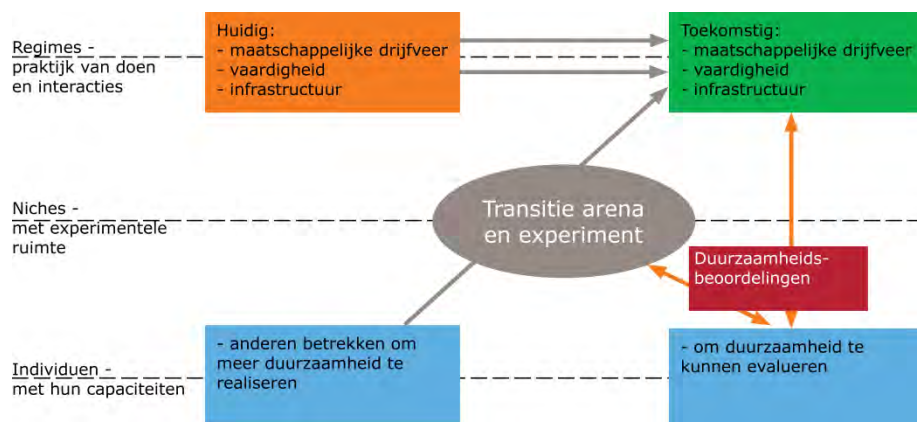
Regimes - praktijk van doen en interacties

Huidig:
- maatschappelijke drijfveer
- vaardigheid
- infrastructuur

Toekomstig:
- maatschappelijke drijfveer
- vaardigheid
- infrastructuur

Niches - met experimentele ruimte

Transitie arena en experiment

Duurzaamheidsbeoordelingen

Individuen - met hun capaciteiten

- anderen betrekken om meer duurzaamheid te realiseren

- om duurzaamheid te kunnen evalueren